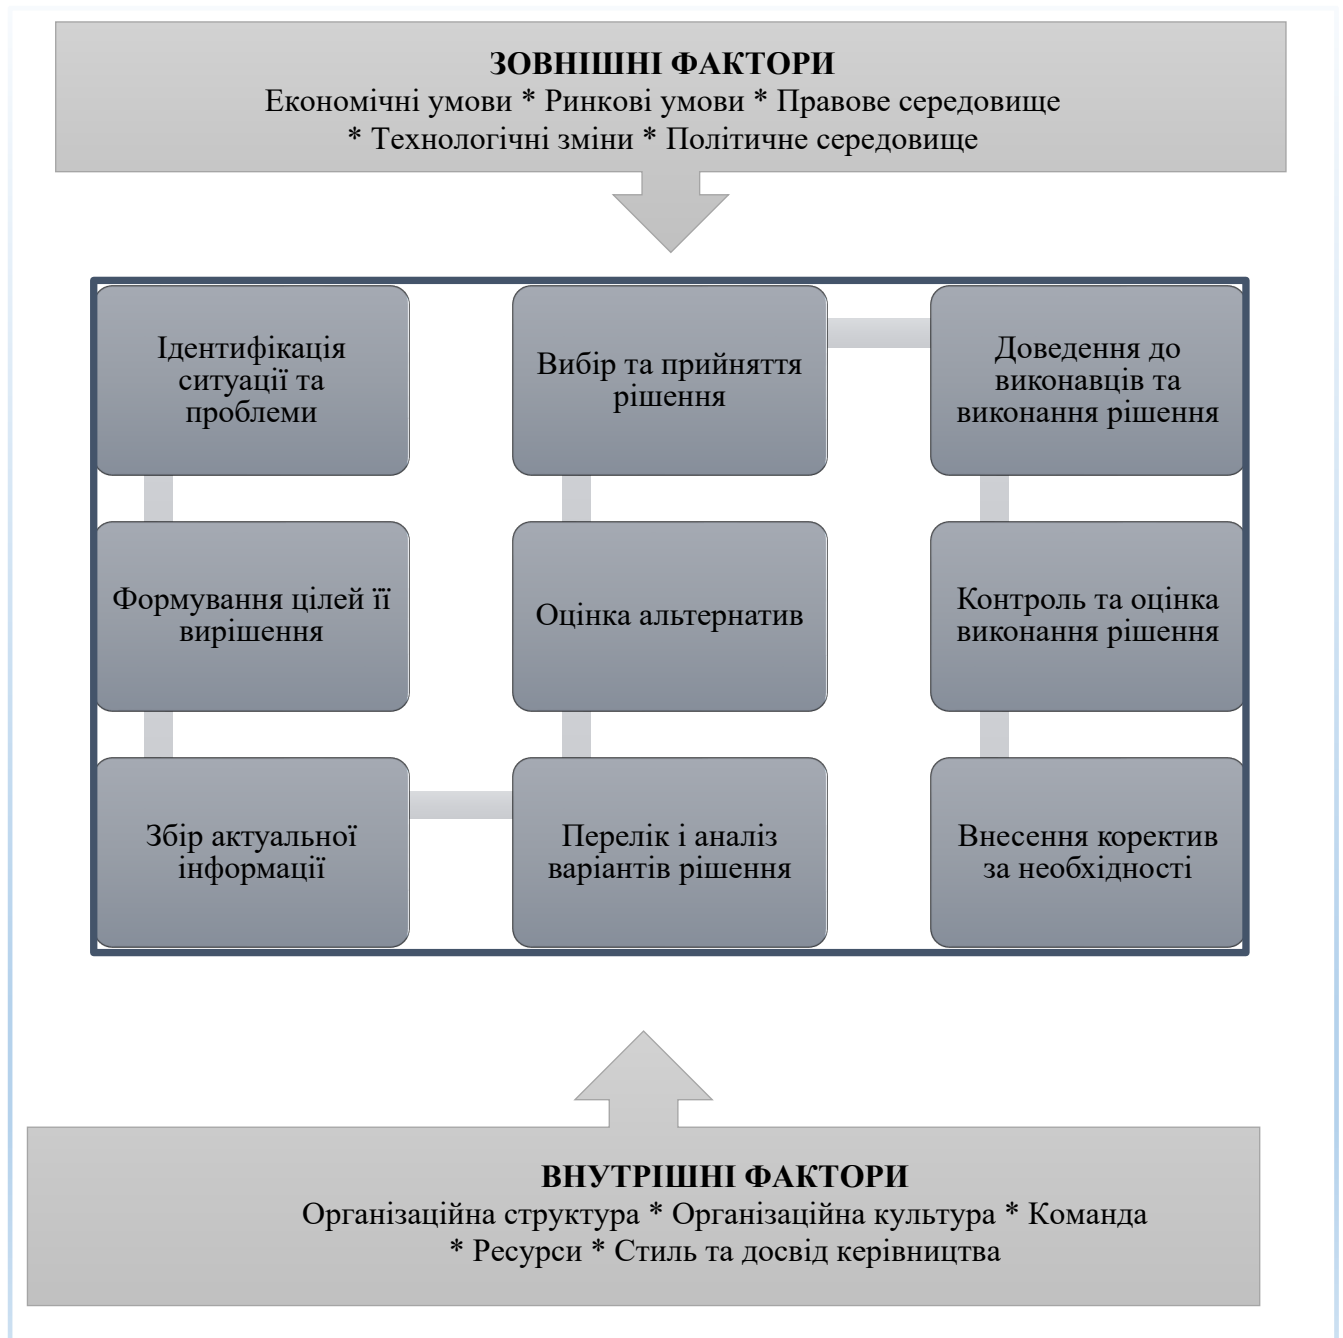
ЗОВНІШНІ ФАКТОРИ
Економічні умови * Ринкові умови * Правове середовище * Технологічні зміни * Політичне середовище

Ідентифікація ситуації та проблеми

Формування цілей її вирішення

Збір актуальної інформації

Перелік і аналіз варіантів рішення

Оцінка альтернатив

Вибір та прийняття рішення

Доведення до виконавців та виконання рішення

Контроль та оцінка виконання рішення

Внесення корективів за необхідності

ВНУТРІШНІ ФАКТОРИ
Організаційна структура * Організаційна культура * Команда * Ресурси * Стиль та досвід керівництва